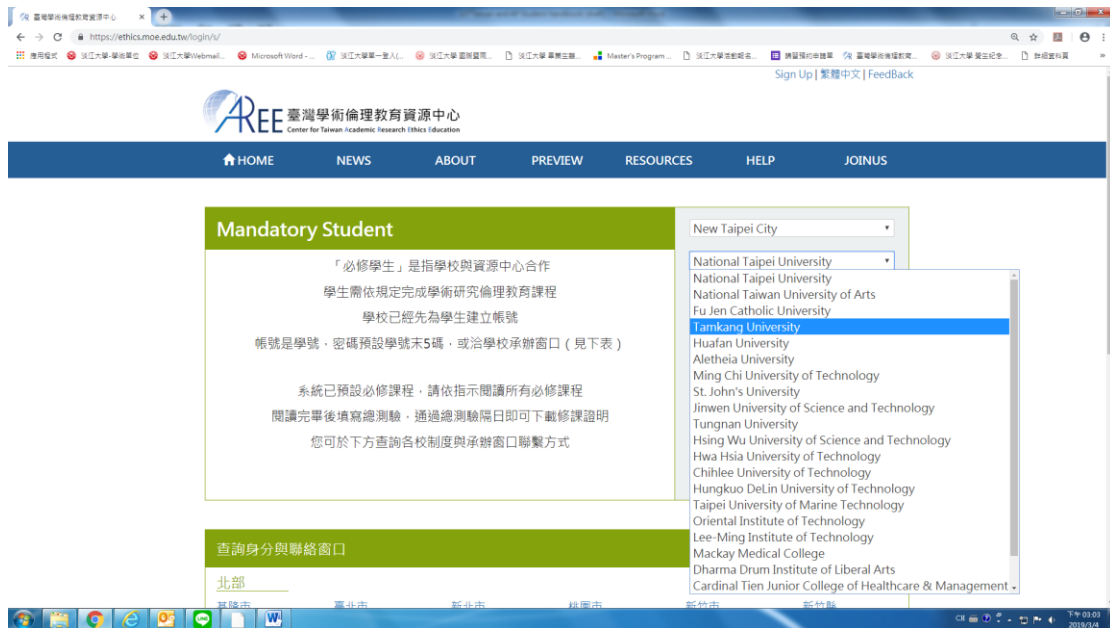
臺灣學術倫理教育資源中心 ×

https://ethics.moe.edu.tw/login/s/

應用程式 淡江大學-學術單位 淡江大學Webmail... Microsoft Word - ... 淡江大學單一登入(... 淡江大學 國際暨兩... 淡江大學 專案主題... Master's Program ... 淡江大學法制組名... 講習預約申請單 臺灣學術倫理教育... 淡江大學 覺生紀念... 詳細資料頁

Sign Up | 繁體中文 | FeedBack

臺灣學術倫理教育資源中心
Center for Taiwan Academic Research Ethics Education

HOME NEWS ABOUT PREVIEW RESOURCES HELP JOINUS

Mandatory Student

「必修學生」是指學校與資源中心合作
學生需依規定完成學術研究倫理教育課程
學校已經先為學生建立帳號
帳號是學號，密碼預設學號末5碼，或洽學校承辦窗口（見下表）

系統已預設必修課程，請依指示閱讀所有必修課程
閱讀完畢後填寫總測驗，通過總測驗隔日即可下載修課證明
您可於下方查詢各校制度與承辦窗口聯繫方式

New Taipei City
National Taipei University
National Taipei University
National Taiwan University of Arts
Fu Jen Catholic University
Tamkang University
Huafan University
Aletheia University
Ming Chi University of Technology
St. John's University
Jinwen University of Science and Technology
Tungnan University
Hsing Wu University of Science and Technology
Hwa Hsia University of Technology
Chihlee University of Technology
Hungkuo DeLin University of Technology
Taipei University of Marine Technology
Oriental Institute of Technology
Lee-Ming Institute of Technology
Mackay Medical College
Dharma Drum Institute of Liberal Arts
Cardinal Tien Junior College of Healthcare & Management

查詢身分與聯絡窗口

北部

基隆市 臺北市 新北市 桃園市 新竹市 新竹縣

CH 下午 03:03 2019/3/4